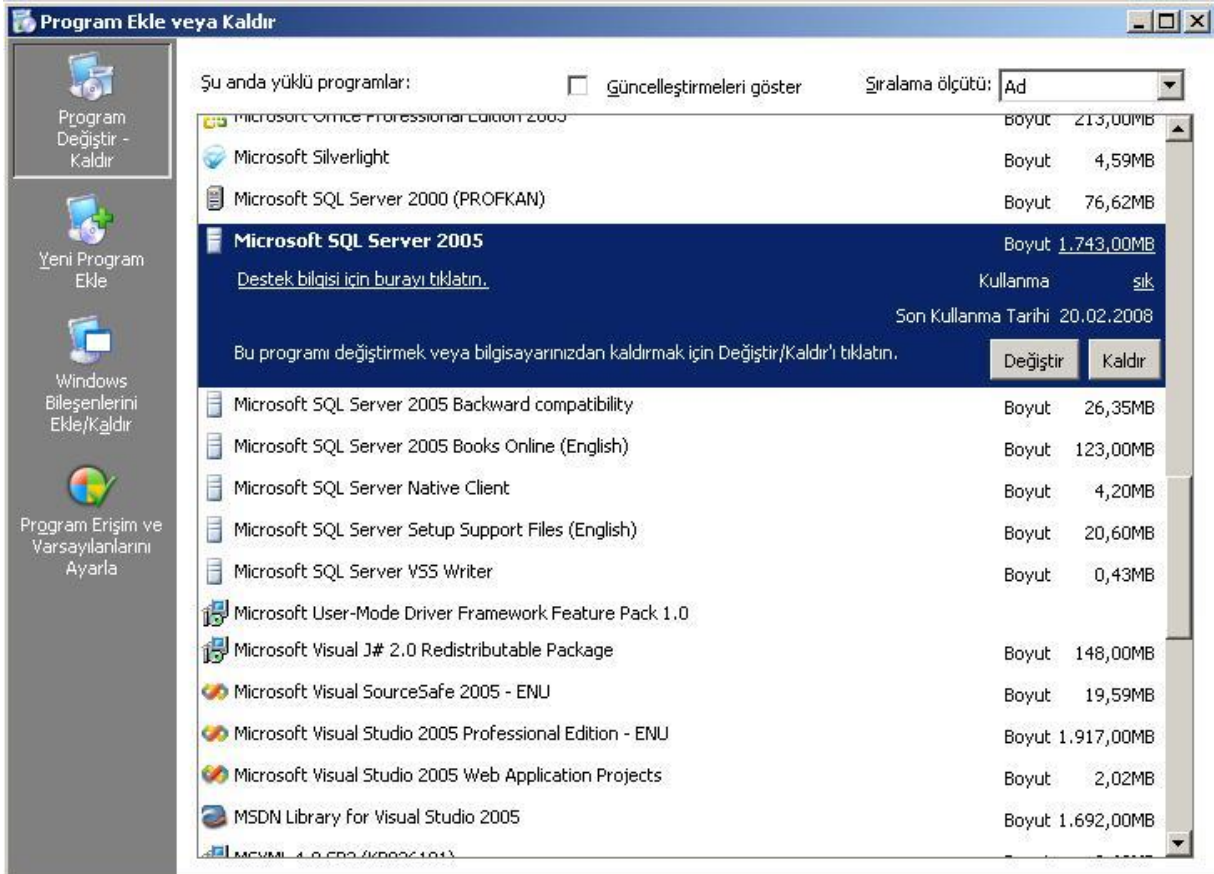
Program Ekle veya Kaldır

Program Değiştir - Kaldır

Yeni Program Ekle

Windows Bileşenlerini Ekle/Kaldır

Program Erişim ve Varsayılanlarını Ayarla

Şu anda yüklü programlar:

Güncelleştirmeleri göster

Sıralama ölçütü: Ad

Microsoft Office Professional Edition 2003 Boyut 213,00MB

Microsoft Silverlight Boyut 4,59MB

Microsoft SQL Server 2000 (PROFKAN) Boyut 76,62MB

Microsoft SQL Server 2005 Boyut 1.743,00MB

Destek bilgisi için burayı tıklatın. Kullanma sık

Son Kullanma Tarihi 20.02.2008

Bu programı değiştirmek veya bilgisayarınızdan kaldırmak için Değiştir/Kaldır'ı tıklatın. Değiştir Kaldır

Microsoft SQL Server 2005 Backward compatibility Boyut 26,35MB

Microsoft SQL Server 2005 Books Online (English) Boyut 123,00MB

Microsoft SQL Server Native Client Boyut 4,20MB

Microsoft SQL Server Setup Support Files (English) Boyut 20,60MB

Microsoft SQL Server VSS Writer Boyut 0,43MB

Microsoft User-Mode Driver Framework Feature Pack 1.0

Microsoft Visual J# 2.0 Redistributable Package Boyut 148,00MB

Microsoft Visual SourceSafe 2005 - ENU Boyut 19,59MB

Microsoft Visual Studio 2005 Professional Edition - ENU Boyut 1.917,00MB

Microsoft Visual Studio 2005 Web Application Projects Boyut 2,02MB

MSDN Library for Visual Studio 2005 Boyut 1.692,00MB

MSXML 4.0 SP2 (KB936181) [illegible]